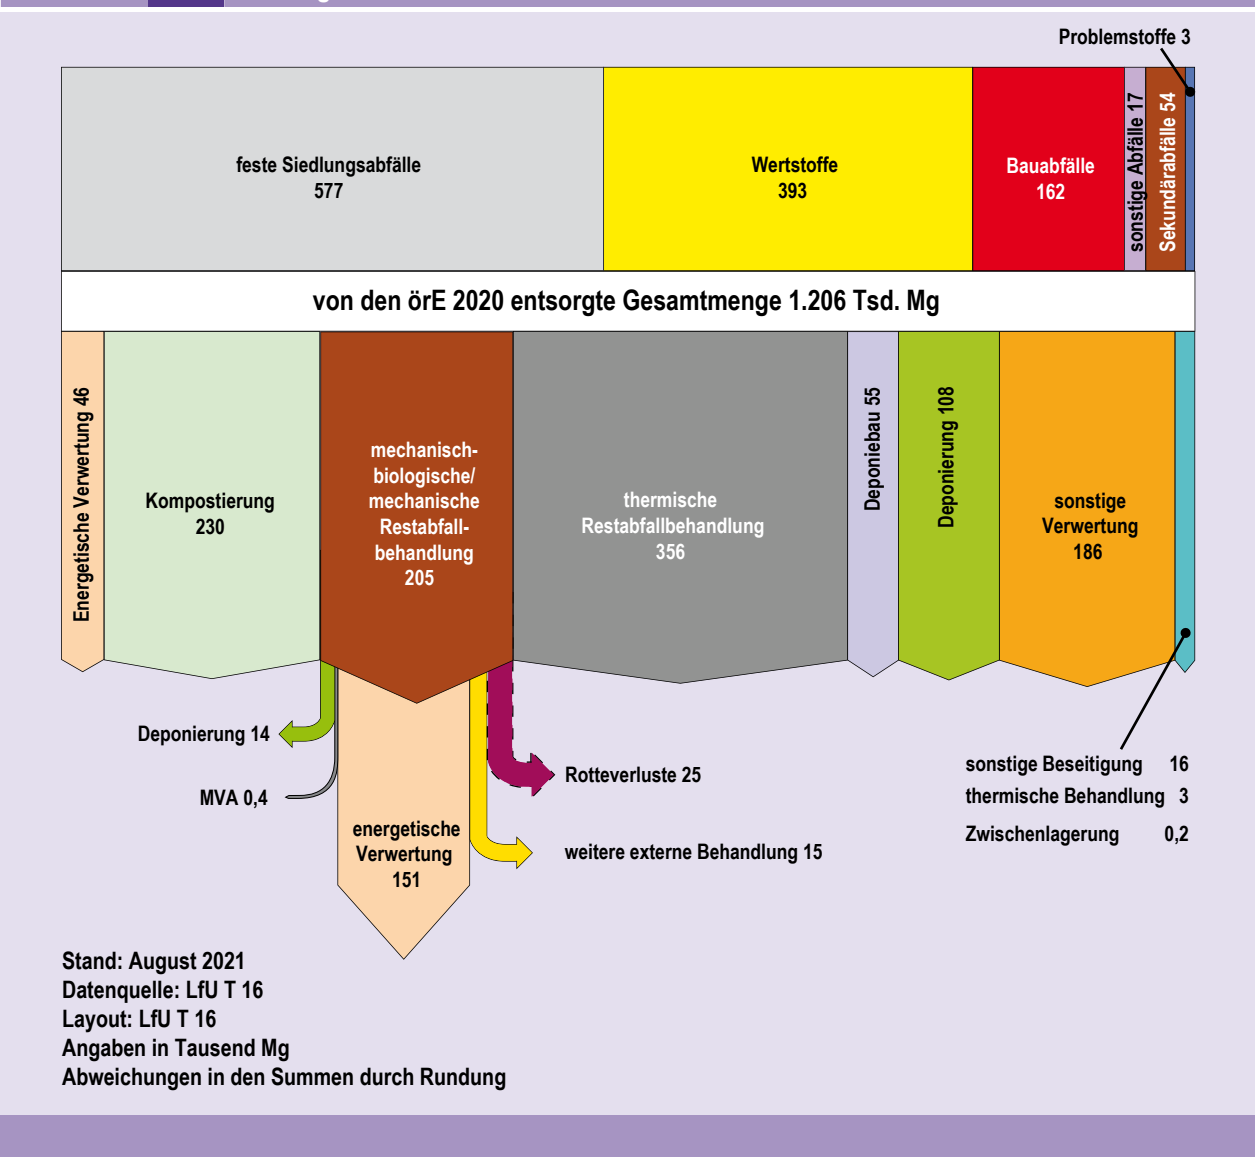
Problemstoffe 3

feste Siedlungsabfälle
577

Wertstoffe
393

Bauabfälle
162

sonstige Abfälle 17

Sekundärabfälle 54

von den örE 2020 entsorgte Gesamtmenge 1.206 Tsd. Mg

Energetische Verwertung 46

Kompostierung
230

mechanisch-biologische/ mechanische Restabfallbehandlung
205

thermische Restabfallbehandlung
356

Deponiebau 55

Deponierung 108

sonstige Verwertung
186

Deponierung 14

MVA 0,4

energetische Verwertung
151

Rotteverluste 25

weitere externe Behandlung 15

| sonstige Beseitigung | 16 |
|---|---|
| thermische Behandlung | 3 |
| Zwischenlagerung | 0,2 |

Stand: August 2021
Datenquelle: LfU T 16
Layout: LfU T 16
Angaben in Tausend Mg
Abweichungen in den Summen durch Rundung